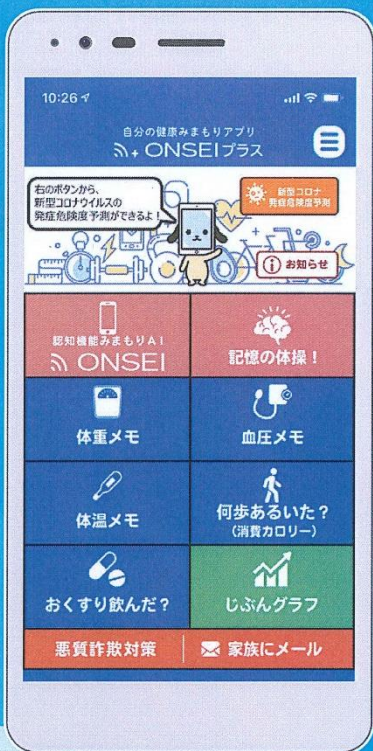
10:26

自分の健康みまもりアプリ
ONSEIプラス

右のボタンから、新型コロナウイルスの発症危険度予測ができるよ！

新型コロナ発症危険度予測

お知らせ

認知機能みまもりAI
ONSEI

記憶の体操！

体重メモ

血圧メモ

体温メモ

何歩あるいた？
(消費カロリー)

おくすり飲んだ？

じぶんグラフ

悪質詐欺対策

家族にメール